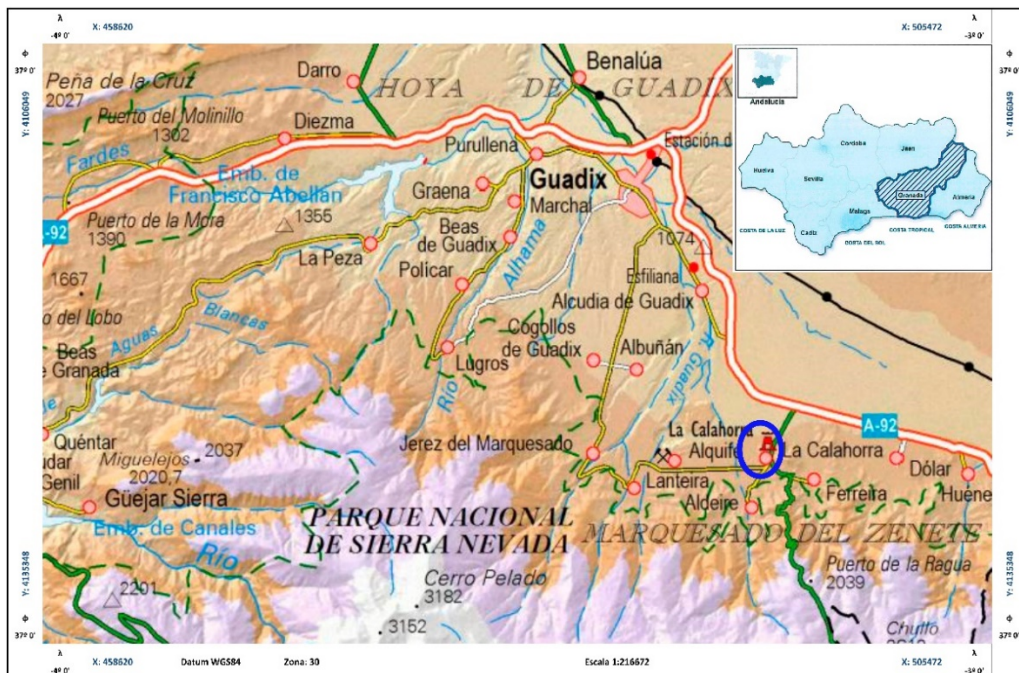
λ
-4º 0'
X: 458620
X: 505472
λ
-3º 0'
φ
37º 0'
Y: 4106049
φ
37º 0'
Y: 4106049

Peña de la Cruz
2027
Darro
HOYA DE GUADIX
Benalúa
Puerto del Molinillo
1302
Diezma
Purullena
Estación d
Fardes
Emb. de Francisco Abellán
Graena
Guadix
Marchal
A-92
Puerto de la Mora
1390
1355
Beas de Guadix
La Peza
1074
1667
Policar
Alhama
Esfiliana
Alcudia de Guadix
Blancas
o del Lobo
Aguas
Beas
Granada
Cogollos de Guadix
Albuñán
Lugros
Río
Guadix
Andalucía
Córdoba
Jaén
Huelva
Sevilla
Granada
Almería
Málaga
Cádiz
COSTA DE LA LUZ
COSTA DEL SOL
COSTA TROPICAL
COSTA ALMERÍA
A-92
La Calahorra
Quéntar
udar
Genil
Miguelejos
2020,7
2037
Jerez del Marquesado
Alquife
La Calahorra
Dólar
Güejar Sierra
Lanteira
Aldeire
Ferreira
Huene
Emb. de Canales
PARQUE NACIONAL DE SIERRA NEVADA
MARQUESADO DEL ZENETE
Río
Cerro Pelado
3182
Puerto de la Ragua
2039
2201
3152
Chullo

φ
37º 0'
Y: 4135348
φ
37º 0'
Y: 4135348
λ
-4º 0'
X: 458620
Datum WGS84
Zona: 30
Escala 1:216672
X: 505472
λ
-3º 0'